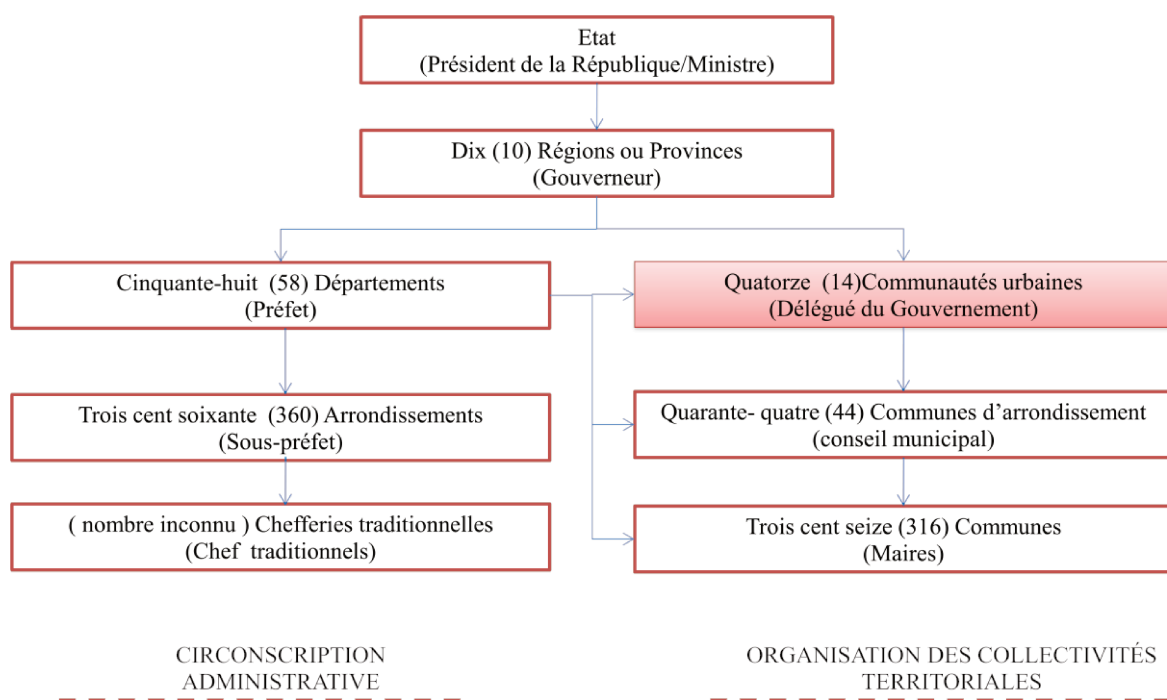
Etat
(Président de la République/Ministre)

Dix (10) Régions ou Provinces
(Gouverneur)

Cinquante-huit (58) Départements
(Préfet)

Quatorze (14)Communautés urbaines
(Délégué du Gouvernement)

Trois cent soixante (360) Arrondissements
(Sous-préfet)

Quarante- quatre (44) Communes d'arrondissement
(conseil municipal)

( nombre inconnu ) Chefferies traditionnelles
(Chef traditionnels)

Trois cent seize (316) Communes
(Maires)

CIRCONSCRIPTION ADMINISTRATIVE

ORGANISATION DES COLLECTIVITÉS TERRITORIALES